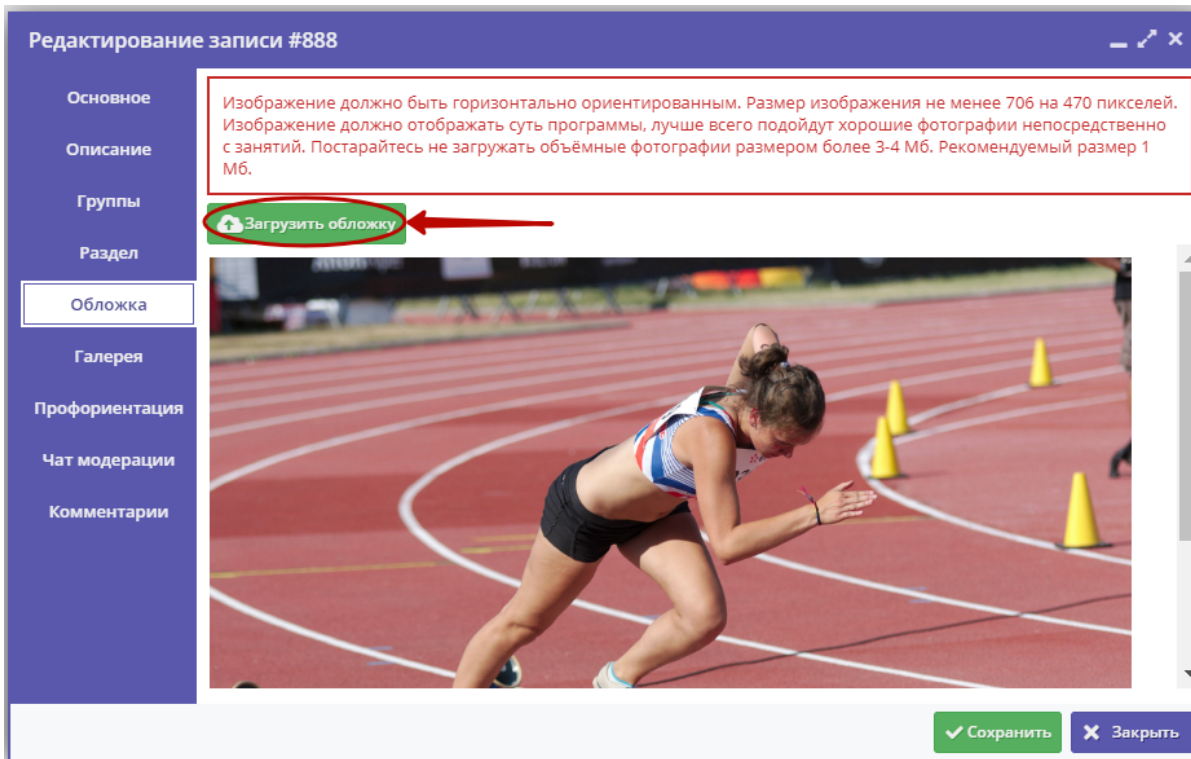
Редактирование записи #888

Основное
Описание
Группы
Раздел
Обложка
Галерея
Профориентация
Чат модерации
Комментарии

Изображение должно быть горизонтально ориентированным. Размер изображения не менее 706 на 470 пикселей. Изображение должно отображать суть программы, лучше всего подойдут хорошие фотографии непосредственно с занятий. Постарайтесь не загружать объёмные фотографии размером более 3-4 Мб. Рекомендуемый размер 1 Мб.

Загрузить обложку

Сохранить
Закрыть